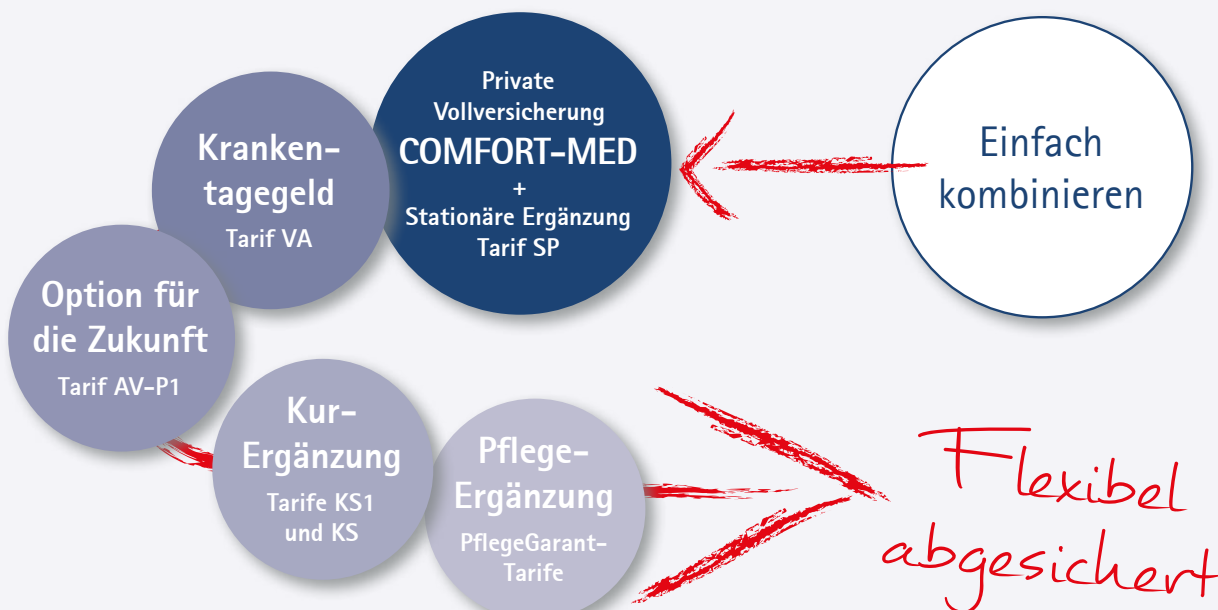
Private Vollversicherung
COMFORT-MED
+
Stationäre Ergänzung
Tarif SP

Einfach kombinieren

Krankentagegeld
Tarif VA

Option für die Zukunft
Tarif AV-P1

Kur-Ergänzung
Tarife KS1 und KS

Pflege-Ergänzung
PflegeGarant-Tarife

Flexibel abgesichert